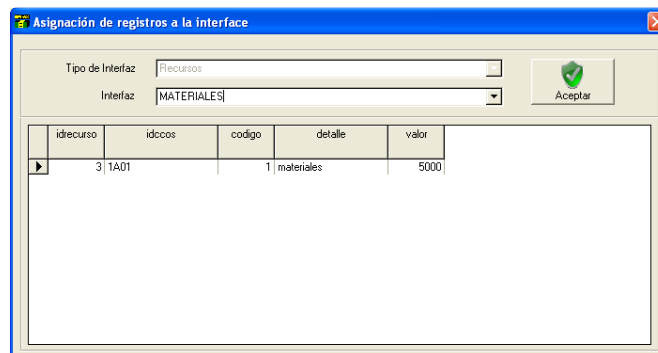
Asignación de registros a la interface

Tipo de Interfaz Recursos

Interfaz MATERIALES

Aceptar

| | idrecurso | idccos | codigo | detalle | valor |
|---|---|---|---|---|---|
| ▶ | 3 | 1A01 | 1 | materiales | 5000 |